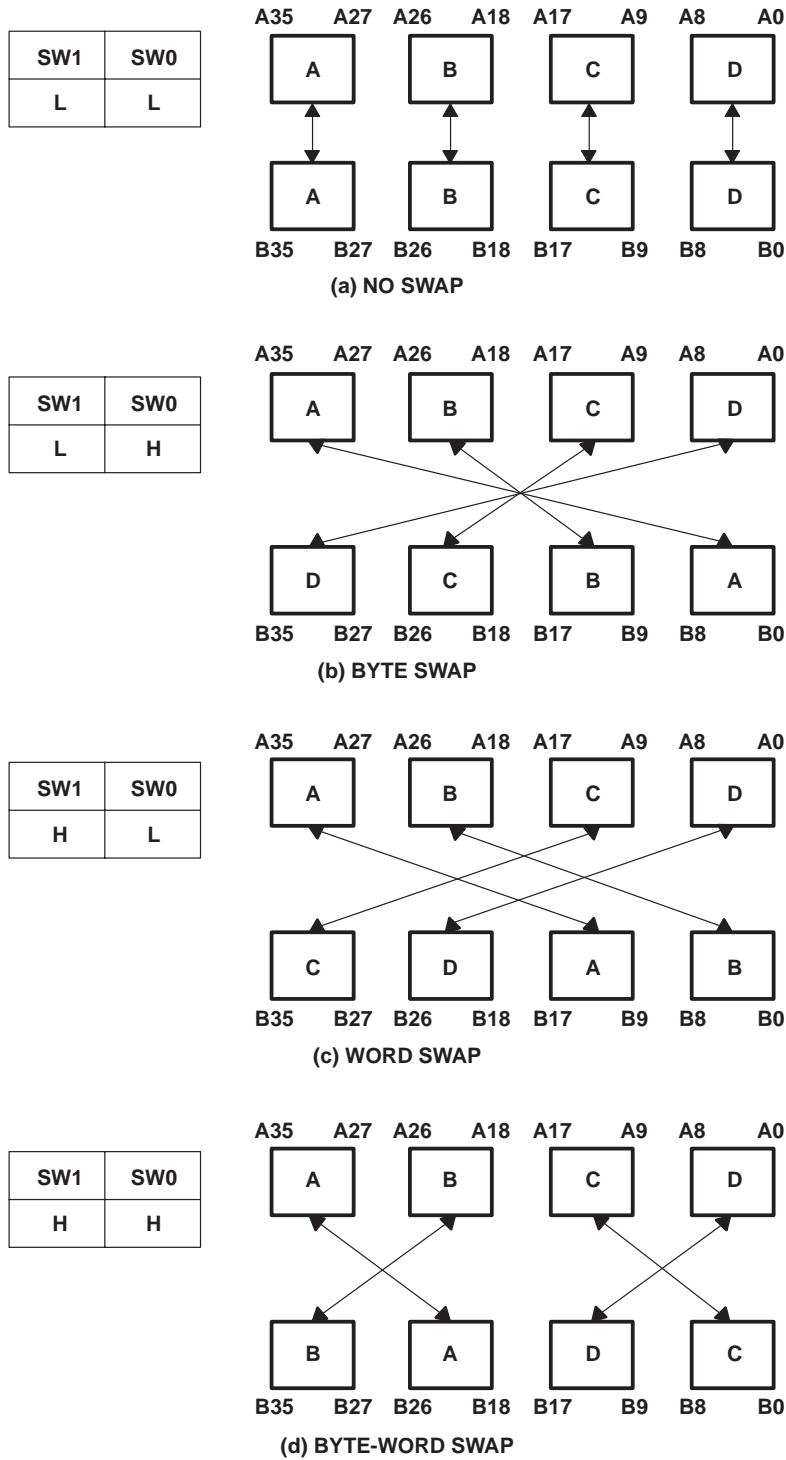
| SW1 | SW0 |
|---|---|
| L | L |

A35 A27 A26 A18 A17 A9 A8 A0

A B C D

A B C D

B35 B27 B26 B18 B17 B9 B8 B0

(a) NO SWAP

| SW1 | SW0 |
|---|---|
| L | H |

A35 A27 A26 A18 A17 A9 A8 A0

A B C D

D C B A

B35 B27 B26 B18 B17 B9 B8 B0

(b) BYTE SWAP

| SW1 | SW0 |
|---|---|
| H | L |

A35 A27 A26 A18 A17 A9 A8 A0

A B C D

C D A B

B35 B27 B26 B18 B17 B9 B8 B0

(c) WORD SWAP

| SW1 | SW0 |
|---|---|
| H | H |

A35 A27 A26 A18 A17 A9 A8 A0

A B C D

B A D C

B35 B27 B26 B18 B17 B9 B8 B0

(d) BYTE-WORD SWAP